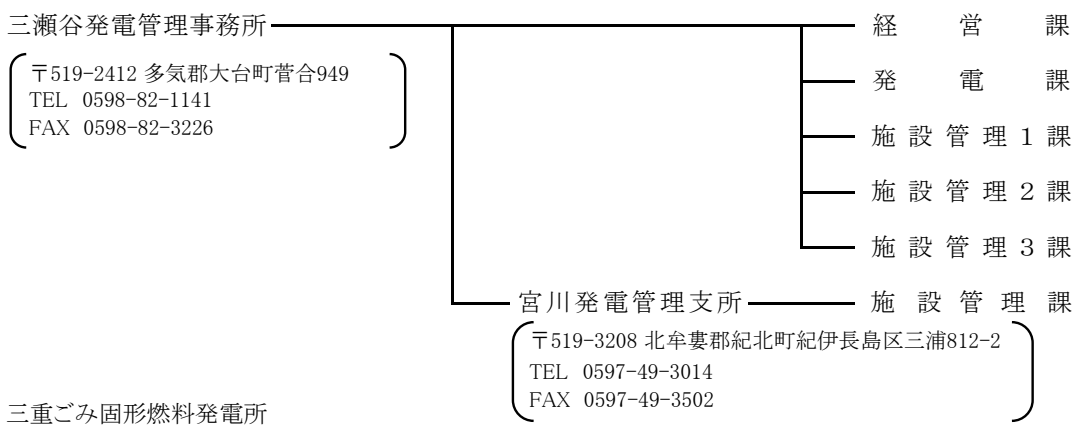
三瀬谷発電管理事務所

〒519-2412 多気郡大台町菅合949
TEL 0598-82-1141
FAX 0598-82-3226

経営課
発電課
施設管理１課
施設管理２課
施設管理３課

宮川発電管理支所

施設管理課

〒519-3208 北牟婁郡紀北町紀伊長島区三浦812-2
TEL 0597-49-3014
FAX 0597-49-3502

三重ごみ固形燃料発電所